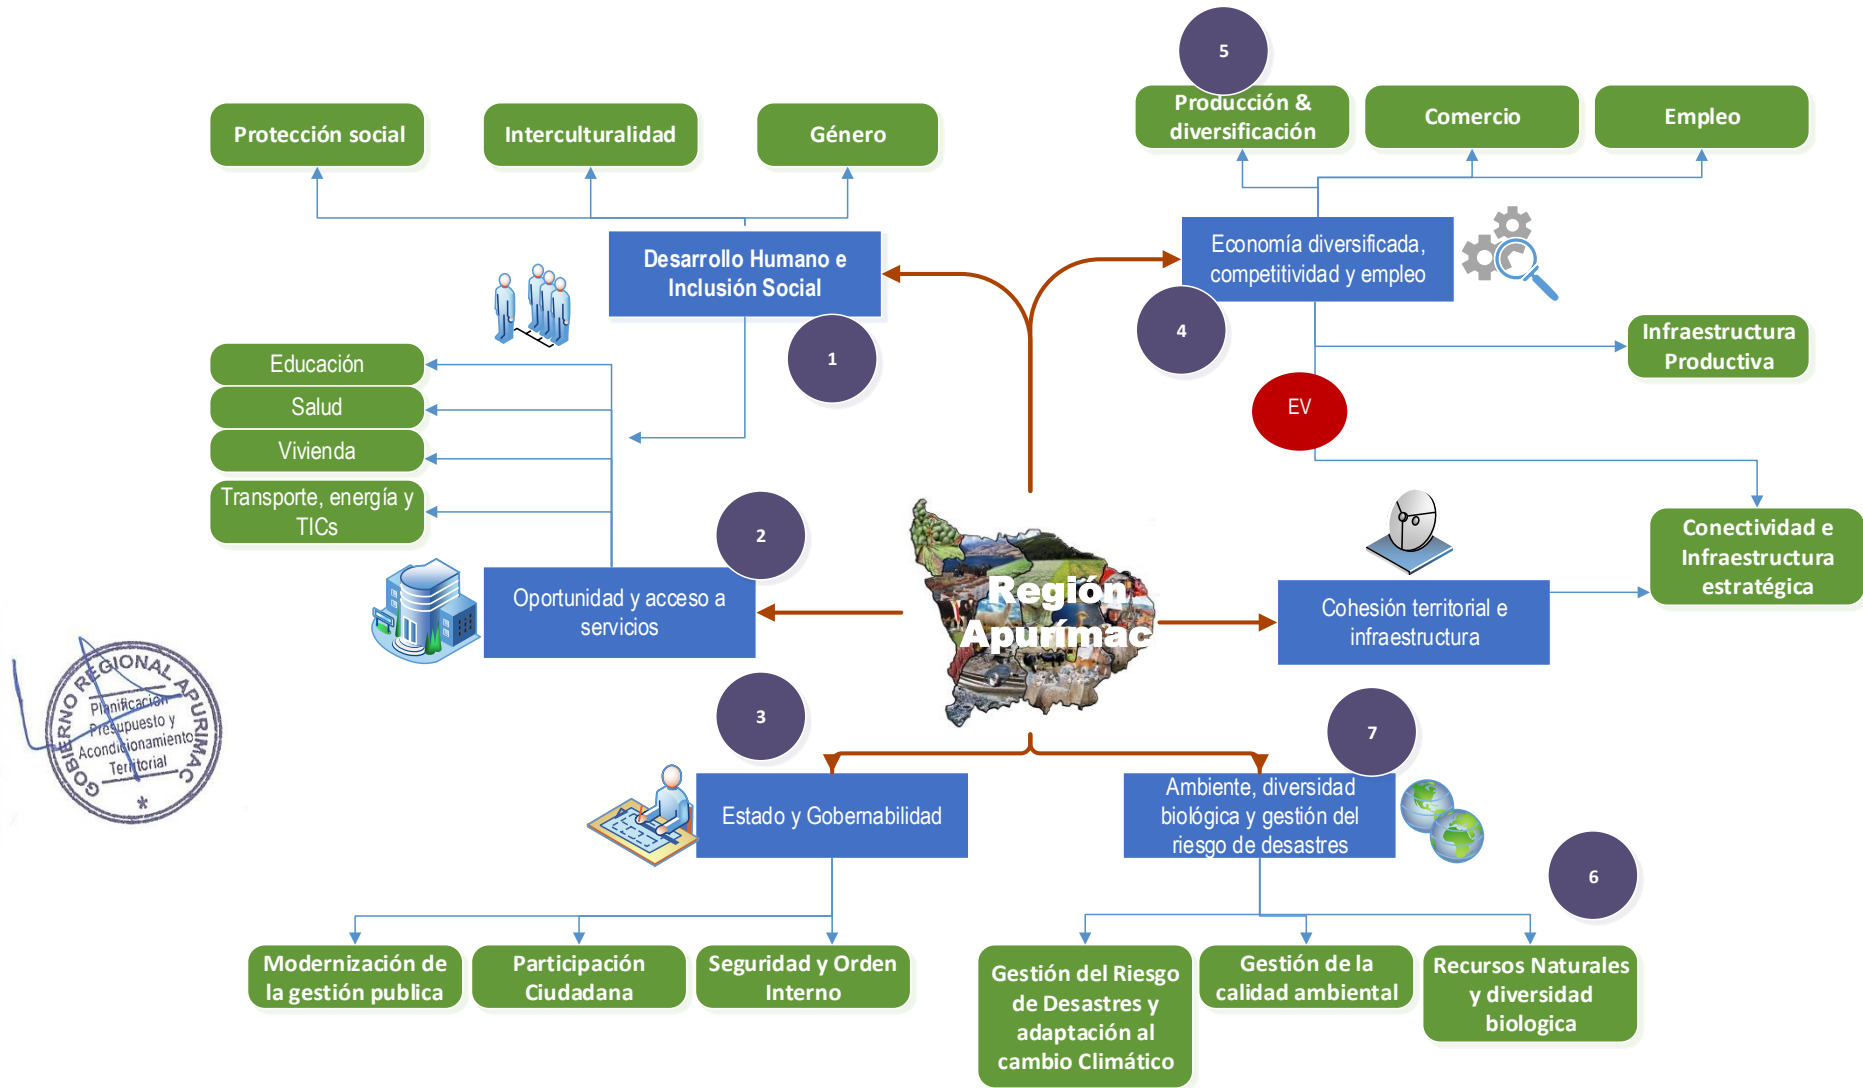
5

Producción & diversificación

Comercio

Empleo

Protección social

Interculturalidad

Género

Desarrollo Humano e Inclusión Social

1

Economía diversificada, competitividad y empleo

4

Infraestructura Productiva

EV

Educación

Salud

Vivienda

Transporte, energía y TICs

2

Oportunidad y acceso a servicios

Región Apurimac

Conectividad e Infraestructura estratégica

Cohesión territorial e infraestructura

GOBIERNO REGIONAL APURIMAC
Planificación Presupuesto y Acondicionamiento Territorial

3

7

Estado y Gobernabilidad

Ambiente, diversidad biológica y gestión del riesgo de desastres

6

Modernización de la gestión publica

Participación Ciudadana

Seguridad y Orden Interno

Gestión del Riesgo de Desastres y adaptación al cambio Climático

Gestión de la calidad ambiental

Recursos Naturales y diversidad biologica